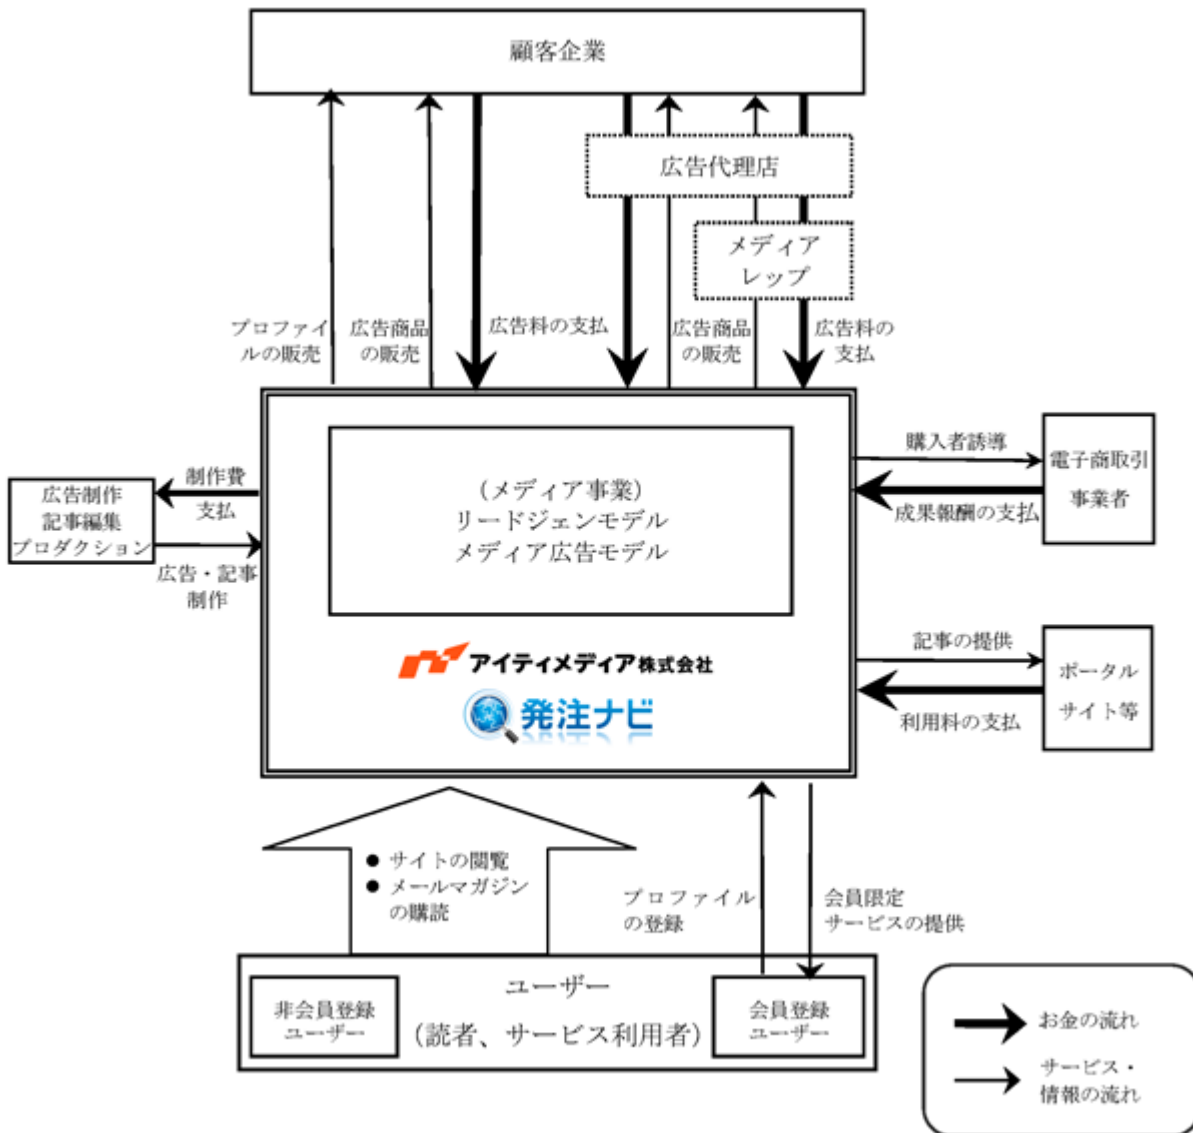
顧客企業

広告代理店

メディア
レップ

プロファイルの販売

広告商品の販売

広告料の支払

広告商品の販売

広告料の支払

(メディア事業)
リードジェンモデル
メディア広告モデル

アイティメディア株式会社

発注ナビ

広告制作
記事編集
プロダクション

制作費
支払

広告・記事
制作

購入者誘導

電子商取引
事業者

成果報酬の支払

記事の提供

ポータル
サイト等

利用料の支払

● サイトの閲覧
● メールマガジンの購読

プロファイルの登録

会員限定
サービスの提供

ユーザー
(読者、サービス利用者)

非会員登録
ユーザー

会員登録
ユーザー

お金の流れ

サービス・
情報の流れ